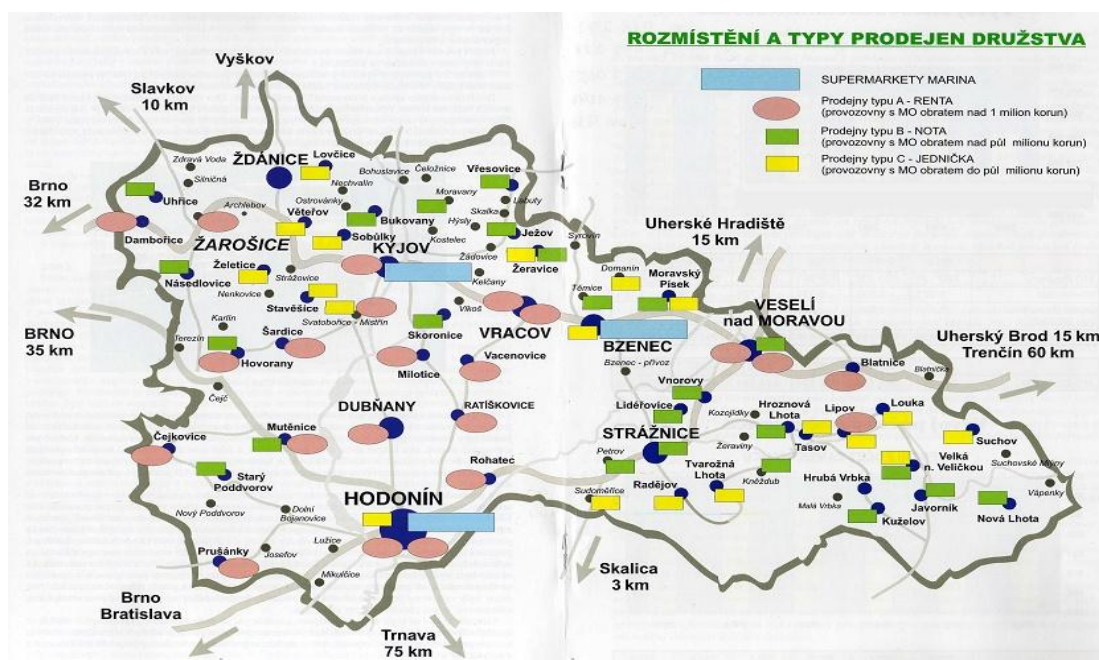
ROZMÍSTĚNÍ A TYPY PRODEJEN DRUŽSTVA

SUPERMARKETY MARINA
Prodejny typu A - RENTA (provozovny s MO obratem nad 1 milion korun)
Prodejny typu B - NOTA (provozovny s MO obratem nad půl milionu korun)
Prodejny typu C - JEDNIČKA (provozovny s MO obratem do půl milionu korun)

Vyškov
Slavkov 10 km
Brno 32 km
BRNO 35 km
Brno Bratislava
Trnava 75 km
Skalica 3 km
Uherské Hradiště 15 km
Uherský Brod 15 km Trenčín 60 km

Zdravá Voda
Lovčice
ŽDÁNICE
Bohuslavice
Čeložnice
Vřesovice
Nechvalín
Moravany
Labuty
Silničná
Uhřice
Archlebov
Ostrovánky
Skalka
Věteřov
Bukovany
Hýsly
Ježov
Dambořice
ŽAROŠICE
Sobůlky
KYJOV
Kostelec
Syrovín
Žádovice
Želetice
Stražovice
Žeravice
Domanín
Násedlovice
Nenkovice
Kelčany
Moravský Písek
Těmice
Stavěšice
Svatobořice - Mistřín
Vlkoš
VESELÍ nad MORAVOU
Karlín
Skoronice
VRACOV
Terezín
Šardice
BZENEC
Hovorany
Vacenovice
Bzenec - přívoz
Blatnice
Milotice
Blatnička
Čejč
Vnorovy
DUBŇANY
RATÍŠKOVICE
Hroznová Lhota
Lipov
Louka
Lideřovice
Kozojídky
Čejkovice
Mutěnice
STRÁŽNICE
Tasov
Žeravíny
Velká n. Veličkou
Suchov
Petrov
Tvarožná Lhota
Suchovské Mlýny
Starý Poddvorov
Rohatec
Kněždub
Hrubá Vrbka
Vápenky
Radějov
Sudoměřice
Nový Poddvorov
Dolní Bojanovice
Javorník
HODONÍN
Malá Vrbka
Nová Lhota
Kuželov
Lužice
Josefov
Prušánky
Mikulčice